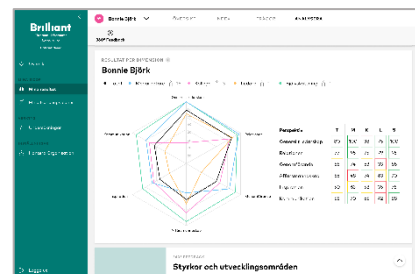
Brilliant

Bonnie Björk

ÖVERSIKT

INDEX

FRÅGOR

ANALYSERA

360 Feedback

Bonnie Björk

| Perspektiv | T | M | K | L | S |
|---|---|---|---|---|---|
| Generellt ledarskap | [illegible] | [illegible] | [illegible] | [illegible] | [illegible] |
| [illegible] | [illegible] | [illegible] | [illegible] | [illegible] | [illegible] |
| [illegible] | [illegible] | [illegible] | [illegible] | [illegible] | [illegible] |
| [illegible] | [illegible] | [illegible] | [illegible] | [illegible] | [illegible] |
| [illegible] | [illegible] | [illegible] | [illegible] | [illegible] | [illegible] |
| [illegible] | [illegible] | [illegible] | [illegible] | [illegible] | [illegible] |

Styrkor och utvecklingsområden

Logga ut